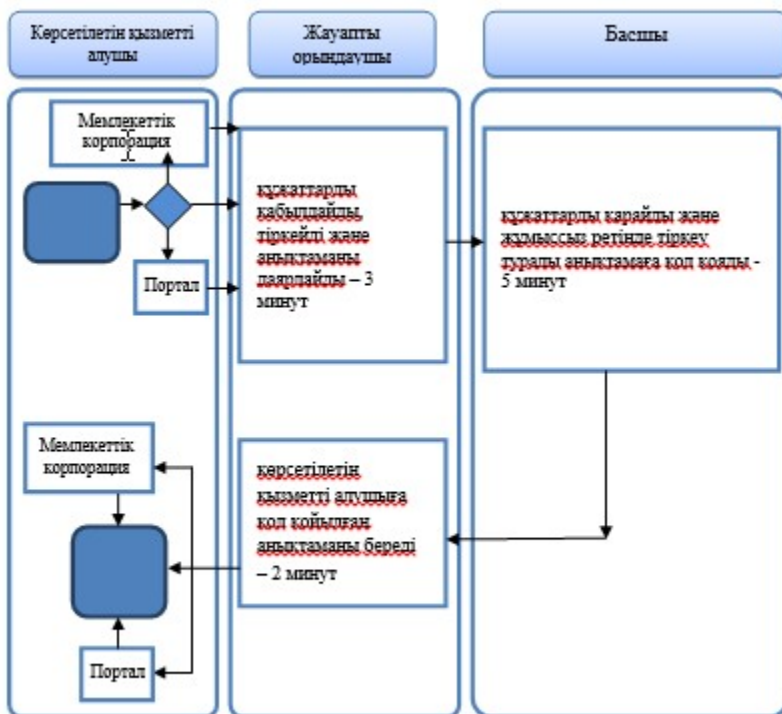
Көрсетілетін қызметті алушы

Жауапты орындаушы

Басшы

Мемлекеттік корпорация

құжаттарды қабылдайды, тіркейді және анықтаманы дайындайды – 3 минут

құжаттарды қарайды және жұмыссыз ретінде тіркеу туралы анықтамаға қол қояды - 5 минут

Портал

Мемлекеттік корпорация

көрсетілетін қызметті алушыға қол қойылған анықтаманы береді – 2 минут

Портал